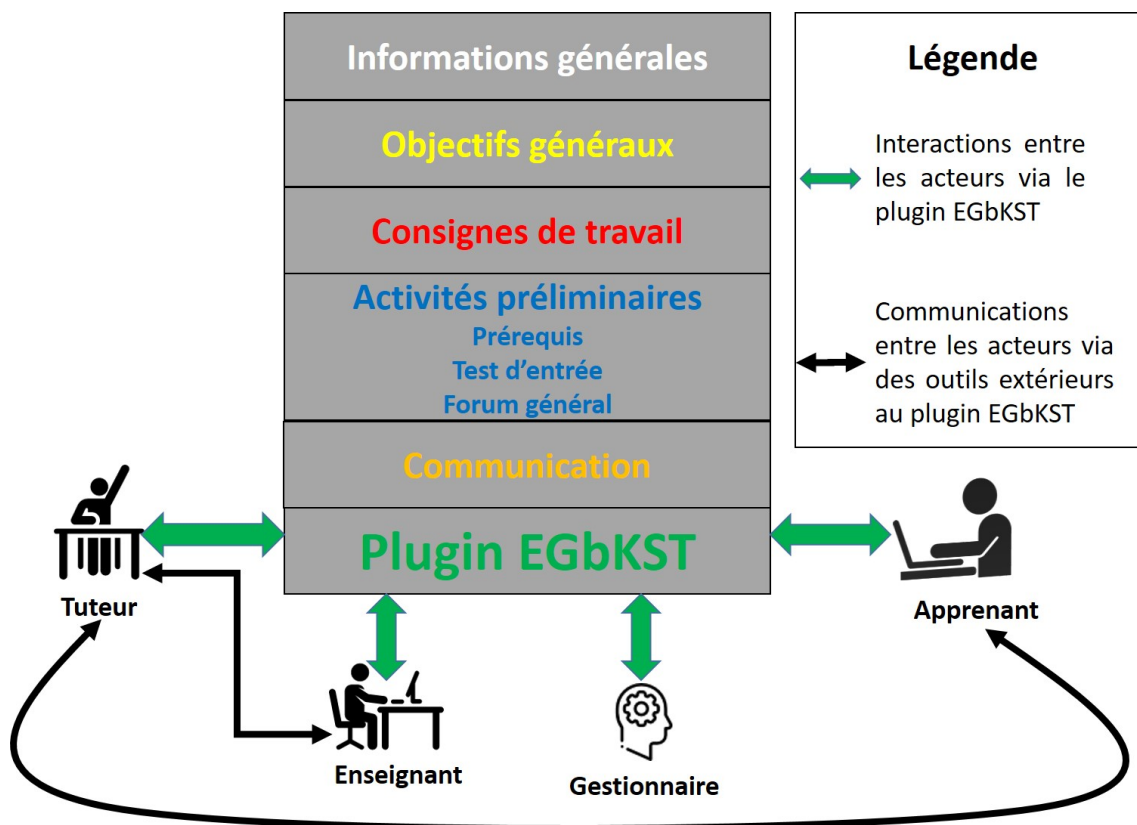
Informations générales

Objectifs généraux

Consignes de travail

Activités préliminaires
Prérequis
Test d'entrée
Forum général

Communication

Plugin EGbKST

Légende

Interactions entre les acteurs via le plugin EGbKST

Communications entre les acteurs via des outils extérieurs au plugin EGbKST

Tuteur

Apprenant

Enseignant

Gestionnaire